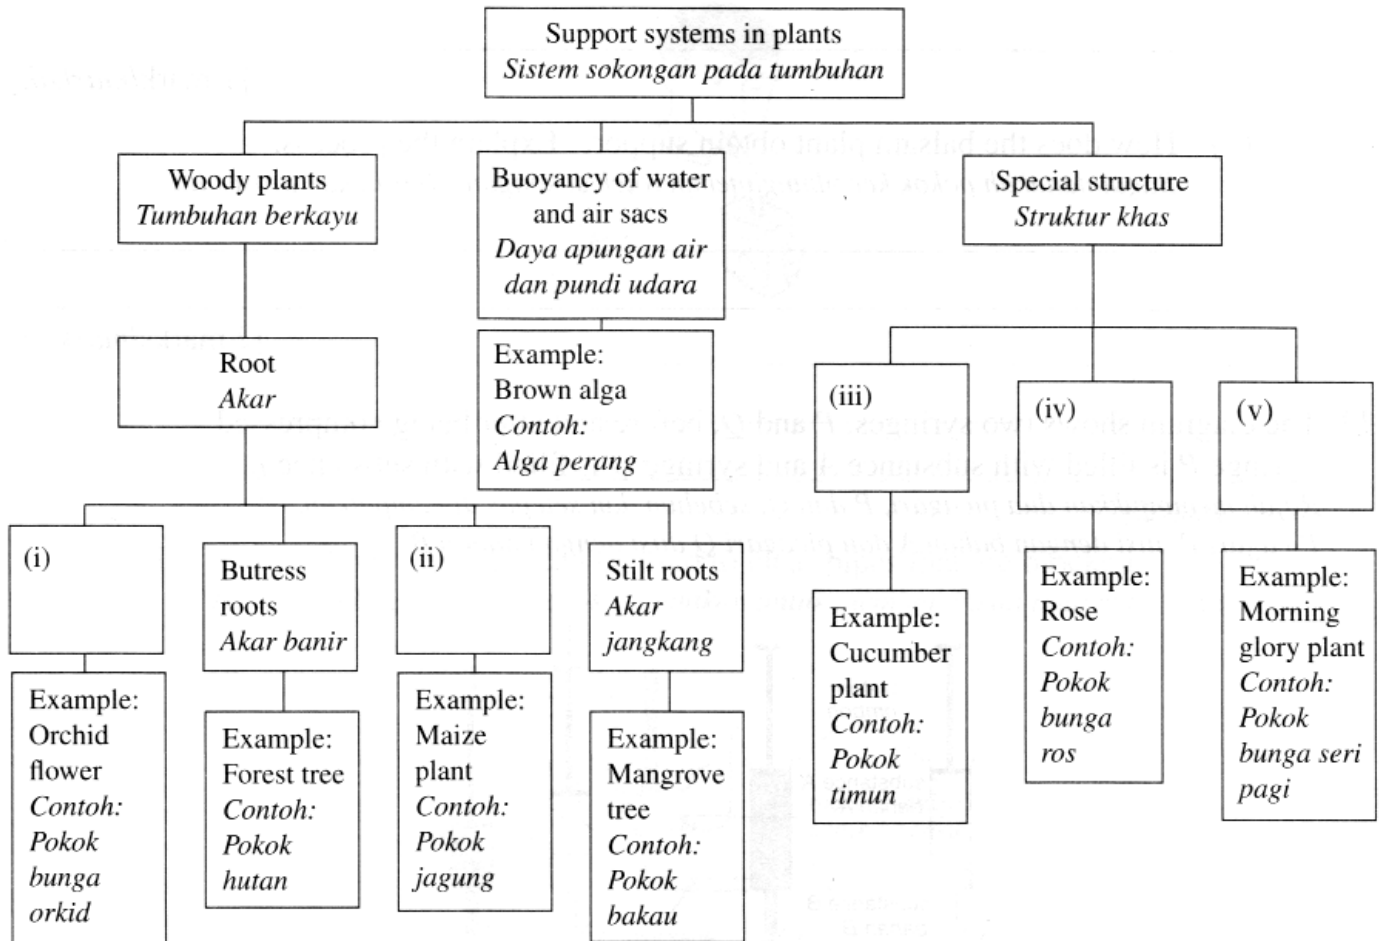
Support systems in plants
*Sistem sokongan pada tumbuhan*

Woody plants
*Tumbuhan berkayu*

Buoyancy of water and air sacs
*Daya apungan air dan pundi udara*

Special structure
*Struktur khas*

Root
*Akar*

Example: Brown alga
*Contoh: Alga perang*

(iii)

(iv)

(v)

(i)

Butress roots
*Akar banir*

(ii)

Stilt roots
*Akar jangkang*

Example: Orchid flower
*Contoh: Pokok bunga orkid*

Example: Forest tree
*Contoh: Pokok hutan*

Example: Maize plant
*Contoh: Pokok jagung*

Example: Mangrove tree
*Contoh: Pokok bakau*

Example: Cucumber plant
*Contoh: Pokok timun*

Example: Rose
*Contoh: Pokok bunga ros*

Example: Morning glory plant
*Contoh: Pokok bunga seri pagi*